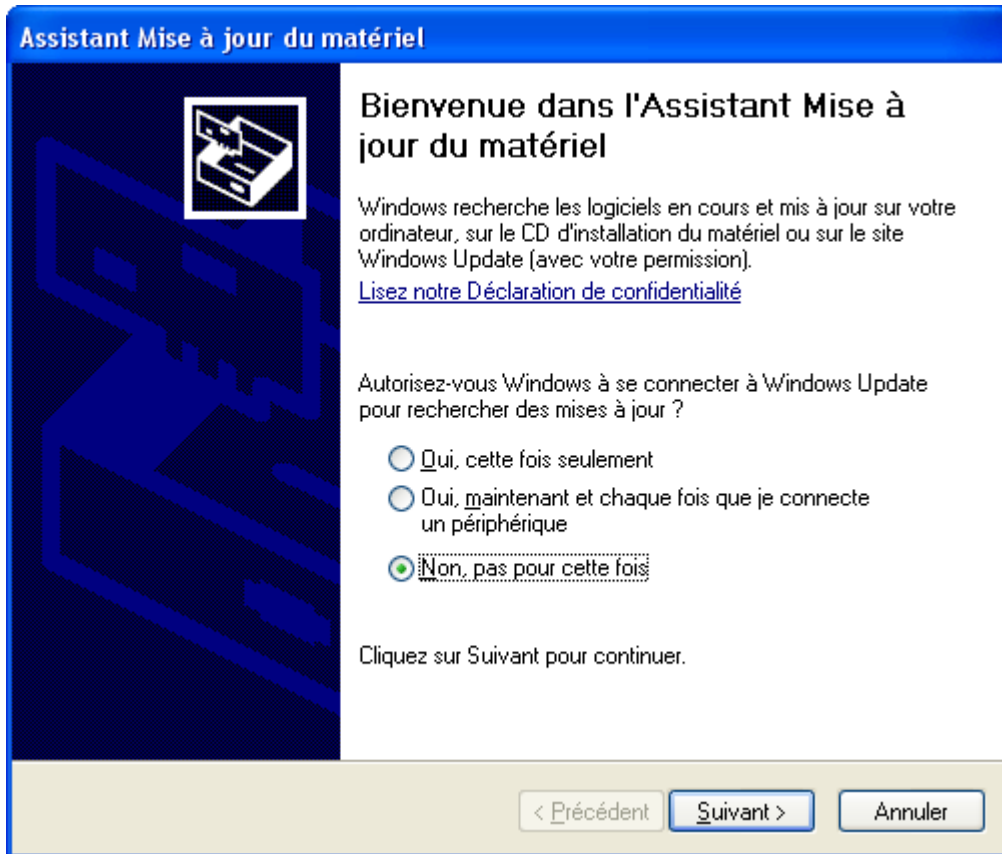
Assistant Mise à jour du matériel

Bienvenue dans l'Assistant Mise à jour du matériel

Windows recherche les logiciels en cours et mis à jour sur votre ordinateur, sur le CD d'installation du matériel ou sur le site Windows Update (avec votre permission).

Lisez notre Déclaration de confidentialité

Autorisez-vous Windows à se connecter à Windows Update pour rechercher des mises à jour ?

Oui, cette fois seulement

Oui, maintenant et chaque fois que je connecte un périphérique

Non, pas pour cette fois

Cliquez sur Suivant pour continuer.

< Précédent

Suivant >

Annuler